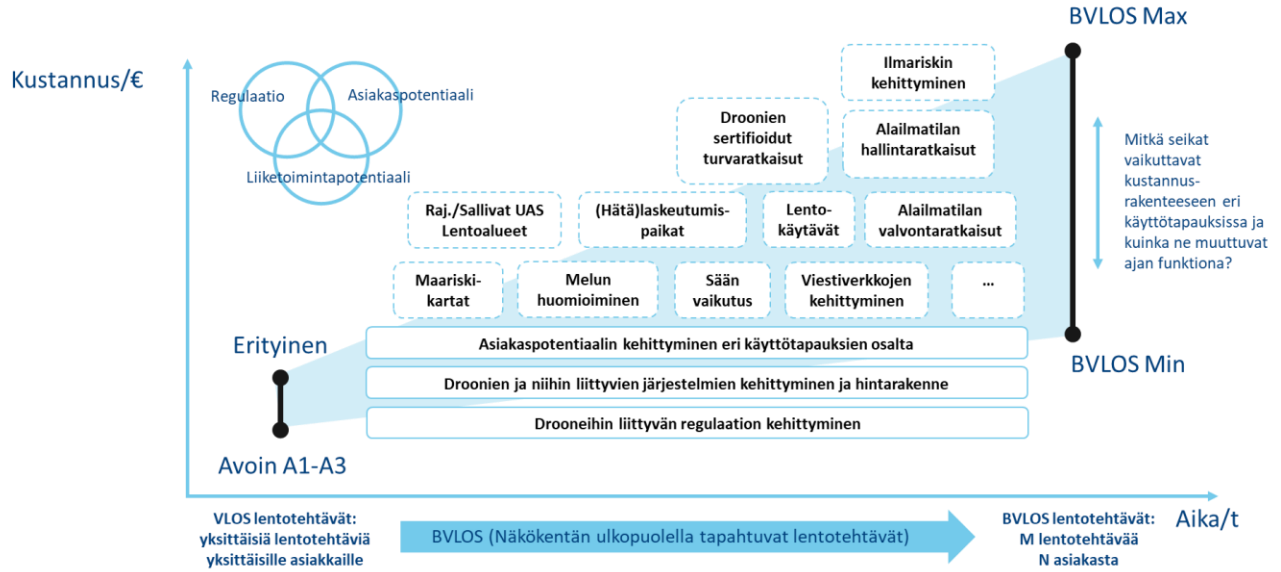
BVLOS Max

Kustannus/€

Regulaatio

Asiakaspotentiaali

Liiketoimintapotentiaali

Ilmariskin kehittyminen

Droonien sertifioidut turvaratkaisut

Alailmatilan hallintaratkaisut

Mitkä seikat vaikuttavat kustannusrakenteeseen eri käyttötapauksissa ja kuinka ne muuttuvat ajan funktiona?

Raj./Sallivat UAS Lentoalueet

(Hätä)laskeutumispaikat

Lentokäytävät

Alailmatilan valvontaratkaisut

Maariskikartat

Melun huomioiminen

Sään vaikutus

Viestiverkkojen kehittyminen

...

Erityinen

Asiakaspotentiaalin kehittyminen eri käyttötapauksien osalta

BVLOS Min

Droonien ja niihin liittyvien järjestelmien kehittyminen ja hintarakenne

Drooneihin liittyvän regulaation kehittyminen

Avoin A1-A3

Aika/t

VLOS lentotehtävät: yksittäisiä lentotehtäviä yksittäisille asiakkaille

BVLOS (Näkökentän ulkopuolella tapahtuvat lentotehtävät)

BVLOS lentotehtävät: M lentotehtävää N asiakasta